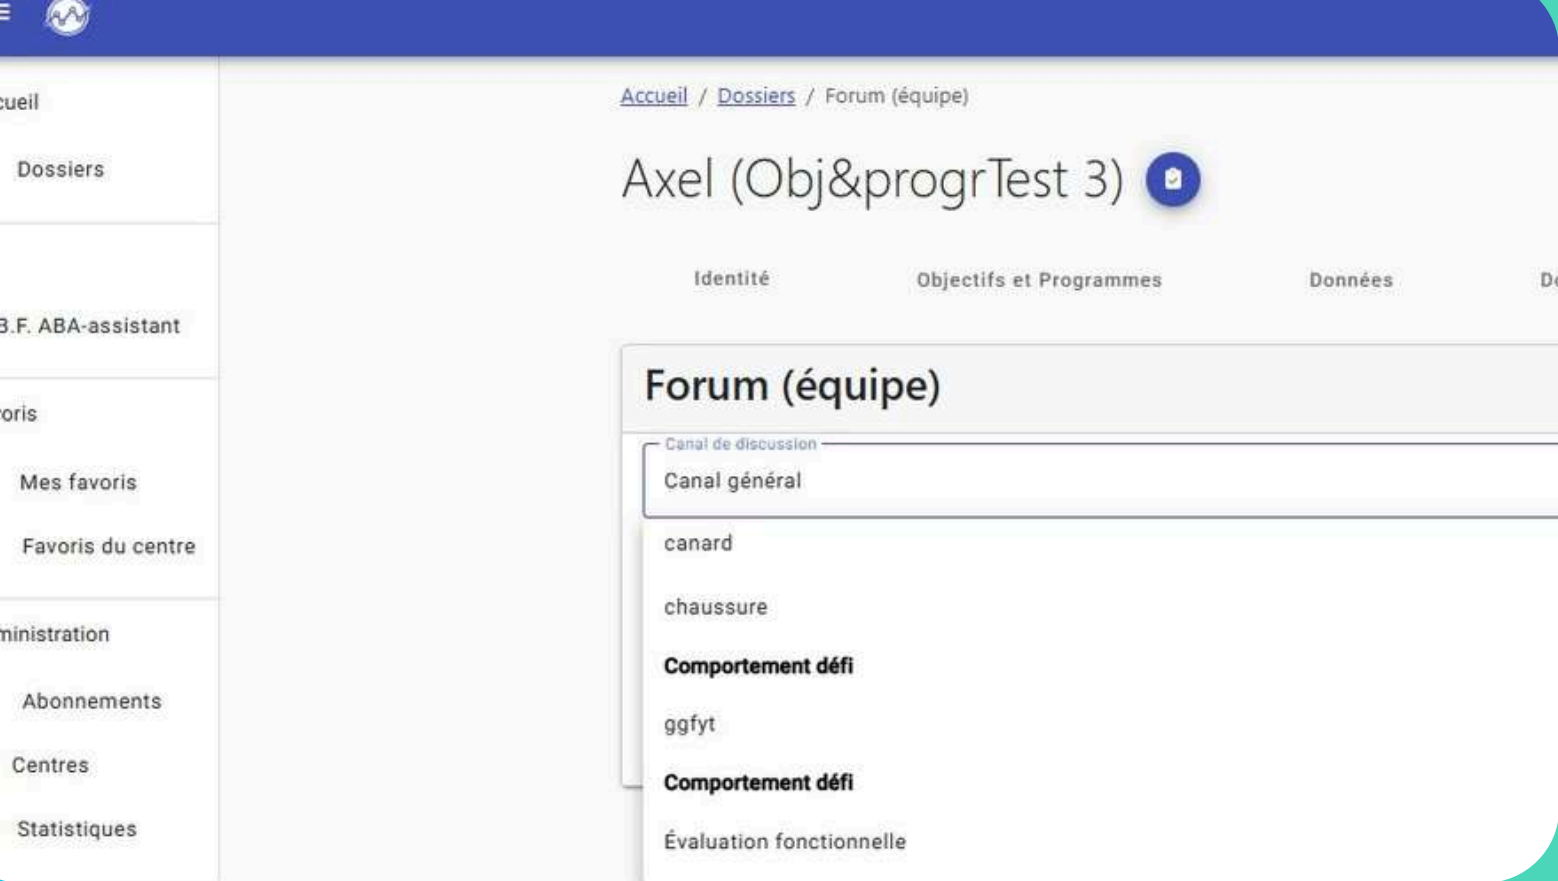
cueil

Dossiers

3.F. ABA-assistant

voris

Mes favoris

Favoris du centre

ministration

Abonnements

Centres

Statistiques

Accueil / Dossiers / Forum (équipe)

Axel (Obj&progrTest 3)

Identité

Objectifs et Programmes

Données

Do

Forum (équipe)

Canal de discussion

Canal général

canard

chaussure

Comportement défi

ggfyt

Comportement défi

Évaluation fonctionnelle